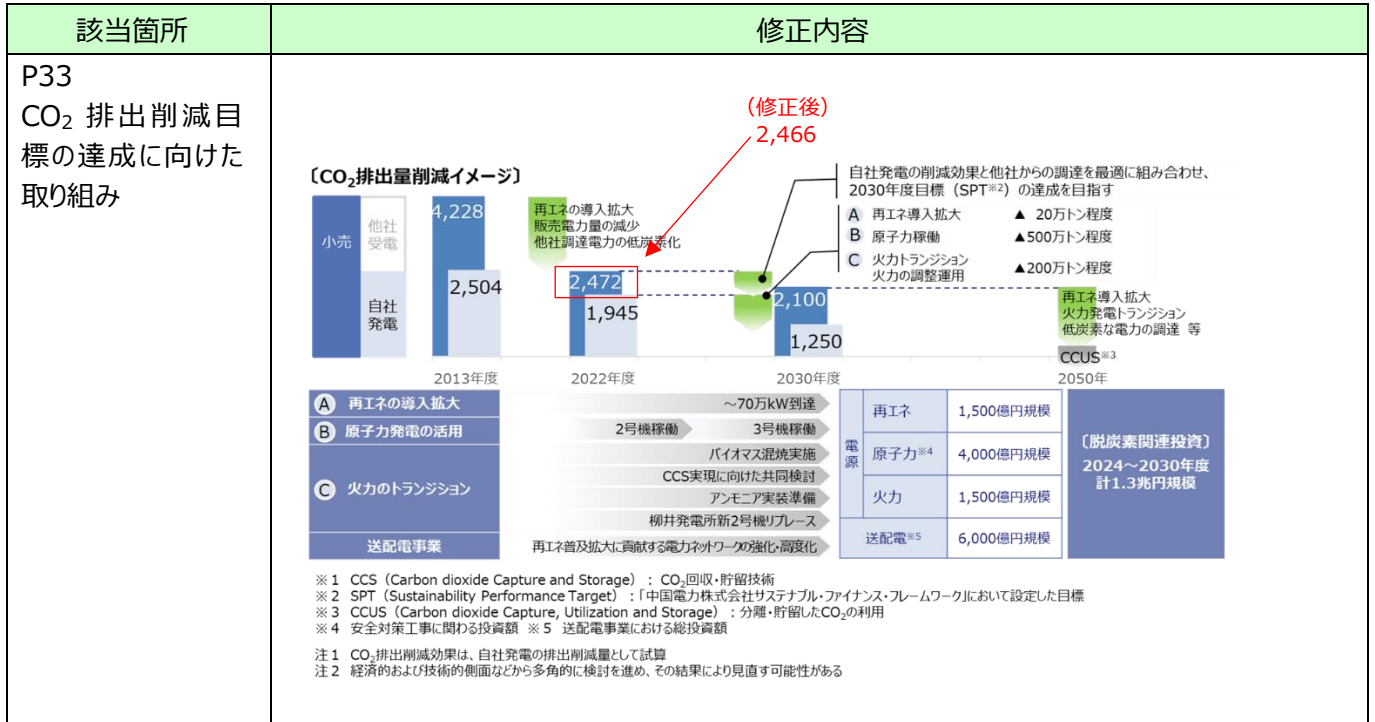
| 該当箇所 | 修正内容 |
|---|---|
| P33 $CO_2$ 排出削減目標の達成に向けた取り組み | |

（修正後）
2,466

〔$CO_2$排出量削減イメージ〕

小売　他社受電　自社発電

4,228
2,504
2013年度

再エネの導入拡大
販売電力量の減少
他社調達電力の低炭素化

2,472
1,945
2022年度

自社発電の削減効果と他社からの調達を最適に組み合わせ、2030年度目標（SPT※2）の達成を目指す
A 再エネ導入拡大 ▲ 20万トン程度
B 原子力稼働 ▲500万トン程度
C 火力トランジション 火力の調整運用 ▲200万トン程度

2,100
1,250
2030年度

再エネ導入拡大
火力発電トランジション
低炭素な電力の調達 等
CCUS※3
2050年

A 再エネの導入拡大　～70万kW到達
B 原子力発電の活用　2号機稼働　3号機稼働
C 火力のトランジション　バイオマス混焼実施　CCS実現に向けた共同検討　アンモニア実装準備　柳井発電所新2号機リプレース
送配電事業　再エネ普及拡大に貢献する電力ネットワークの強化・高度化

| 電源 | 再エネ | 1,500億円規模 |
|---|---|---|
| | 原子力※4 | 4,000億円規模 |
| | 火力 | 1,500億円規模 |
| 送配電※5 | | 6,000億円規模 |

〔脱炭素関連投資〕
2024～2030年度
計1.3兆円規模

※1 CCS（Carbon dioxide Capture and Storage）：$CO_2$回収・貯留技術
※2 SPT（Sustainability Performance Target）：「中国電力株式会社サステナブル・ファイナンス・フレームワーク」において設定した目標
※3 CCUS（Carbon dioxide Capture, Utilization and Storage）：分離・貯留した$CO_2$の利用
※4 安全対策工事に関わる投資額 ※5 送配電事業における総投資額

注1 $CO_2$排出削減効果は、自社発電の排出削減量として試算
注2 経済的および技術的側面などから多角的に検討を進め、その結果により見直す可能性がある